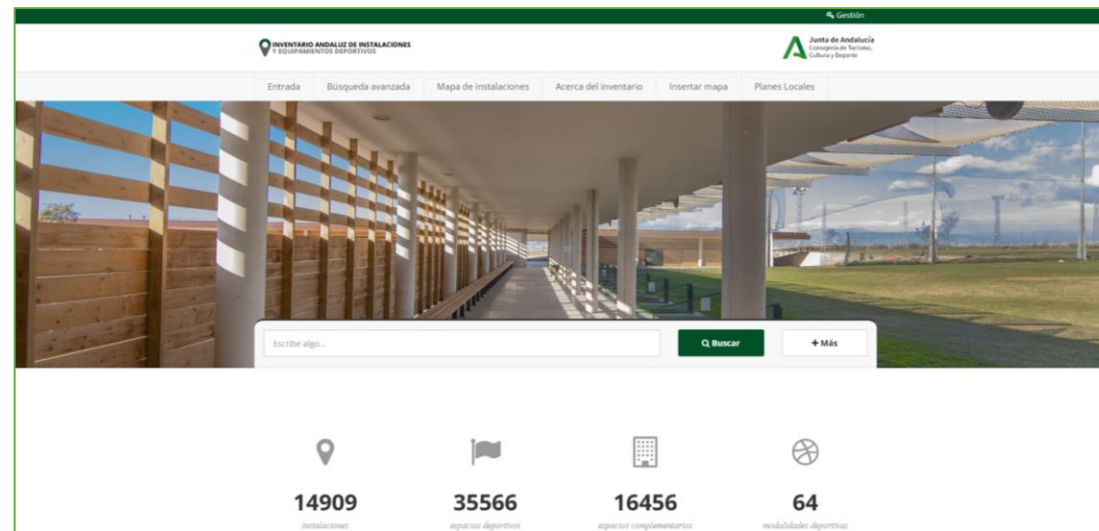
Gestión

INVENTARIO ANDALUZ DE INSTALACIONES Y EQUIPAMIENTOS DEPORTIVOS

Junta de Andalucía
Consejería de Turismo, Cultura y Deporte

Entrada | Búsqueda avanzada | Mapa de instalaciones | Acerca del inventario | Insertar mapa | Planes Locales

Escribe algo...

Buscar

+ Más

14909
instalaciones

35566
espacios deportivos

16456
espacios complementarios

64
modalidades deportivas